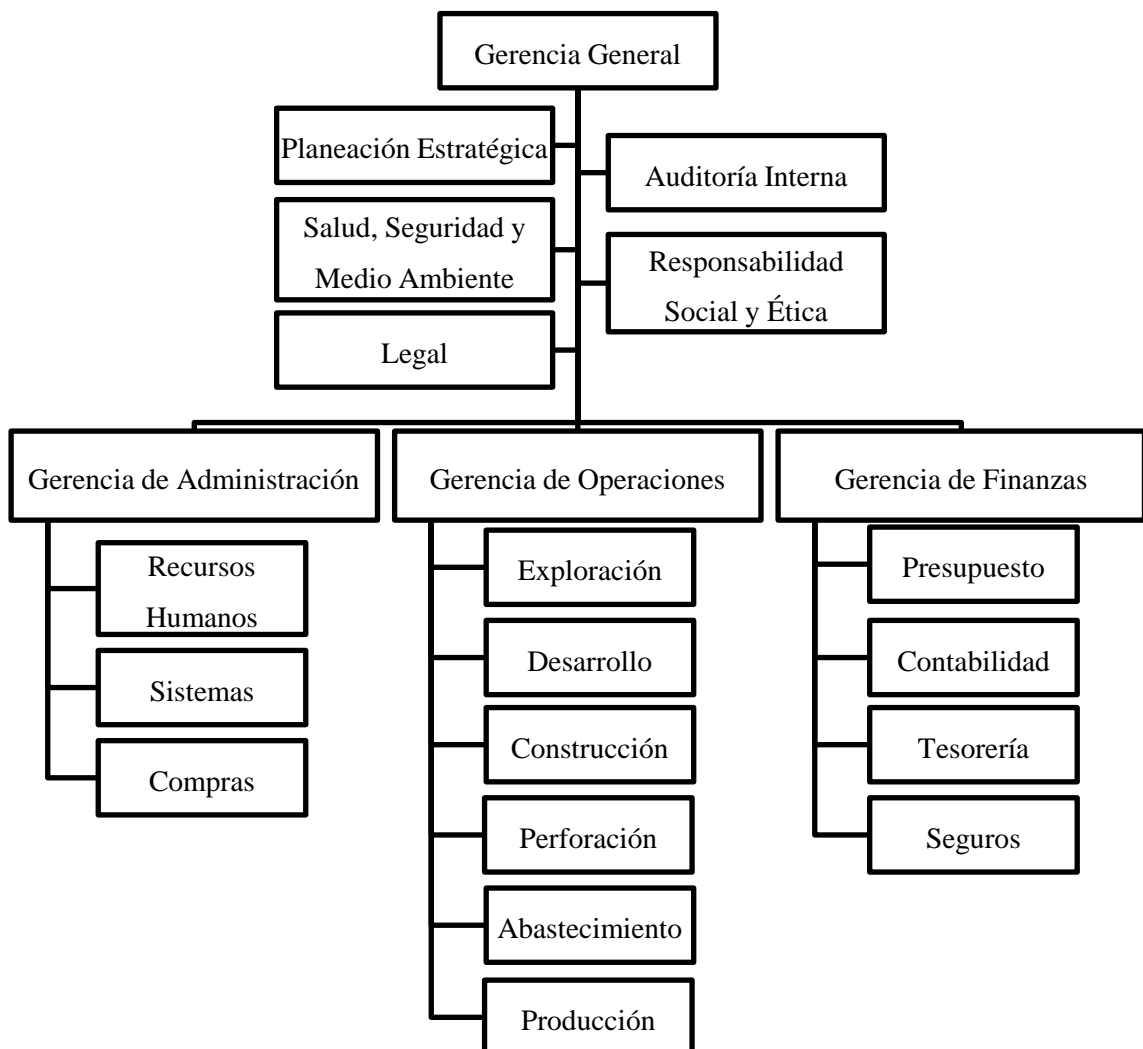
Gerencia General

Planeación Estratégica

Auditoría Interna

Salud, Seguridad y Medio Ambiente

Responsabilidad Social y Ética

Legal

Gerencia de Administración

Recursos Humanos

Sistemas

Compras

Gerencia de Operaciones

Exploración

Desarrollo

Construcción

Perforación

Abastecimiento

Producción

Gerencia de Finanzas

Presupuesto

Contabilidad

Tesorería

Seguros